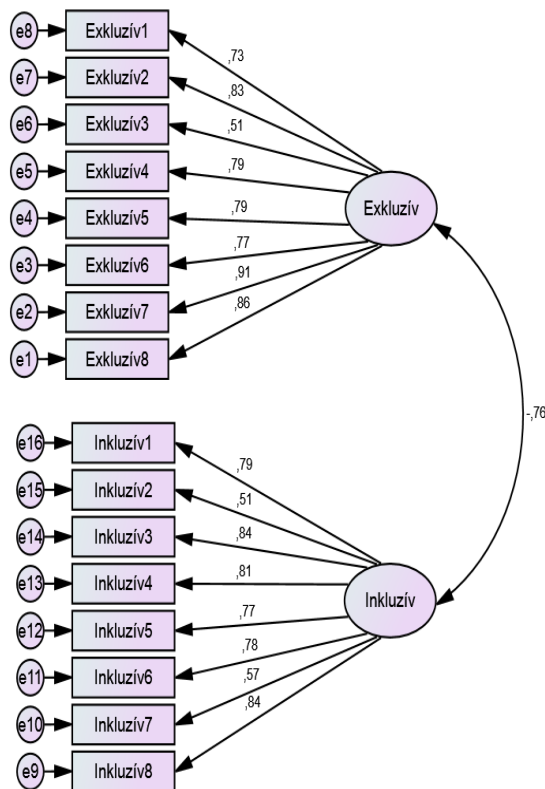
e8 Exkluzív1 ,73
e7 Exkluzív2 ,83
e6 Exkluzív3 ,51
e5 Exkluzív4 ,79
e4 Exkluzív5 ,79
e3 Exkluzív6 ,77
e2 Exkluzív7 ,91
e1 Exkluzív8 ,86

Exkluzív

-,76

e16 Inkluzív1 ,79
e15 Inkluzív2 ,51
e14 Inkluzív3 ,84
e13 Inkluzív4 ,81
e12 Inkluzív5 ,77
e11 Inkluzív6 ,78
e10 Inkluzív7 ,57
e9 Inkluzív8 ,84

Inkluzív